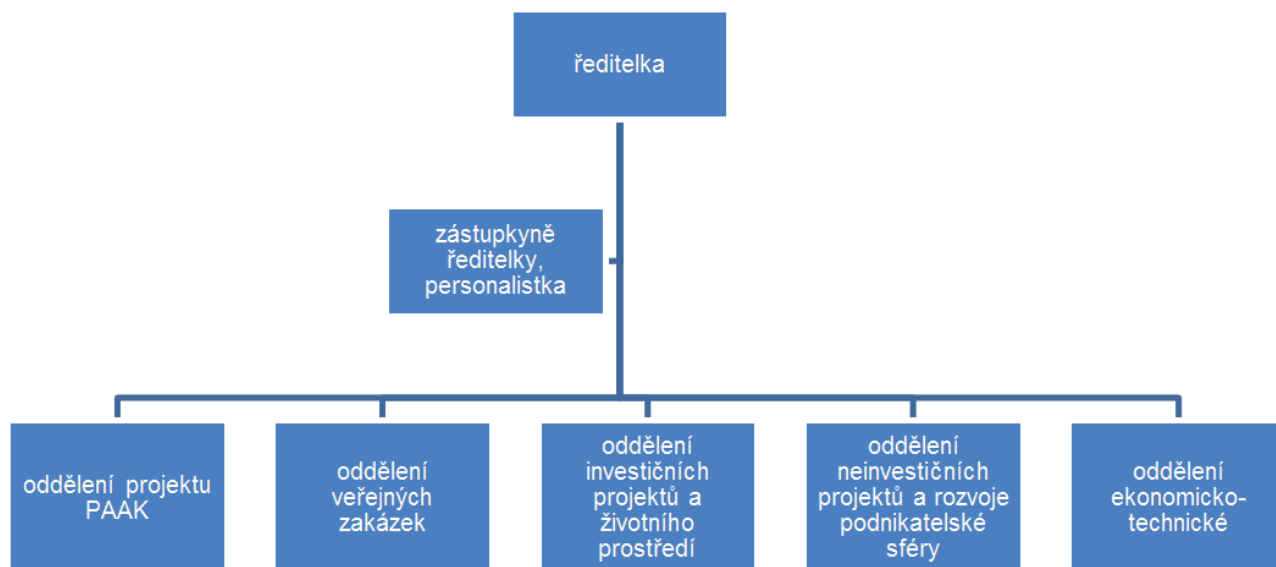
ředitelka

zástupkyně ředitelky, personalistka

oddělení projektu PAAK

oddělení veřejných zakázek

oddělení investičních projektů a životního prostředí

oddělení neinvestičních projektů a rozvoje podnikatelské sféry

oddělení ekonomicko-technické